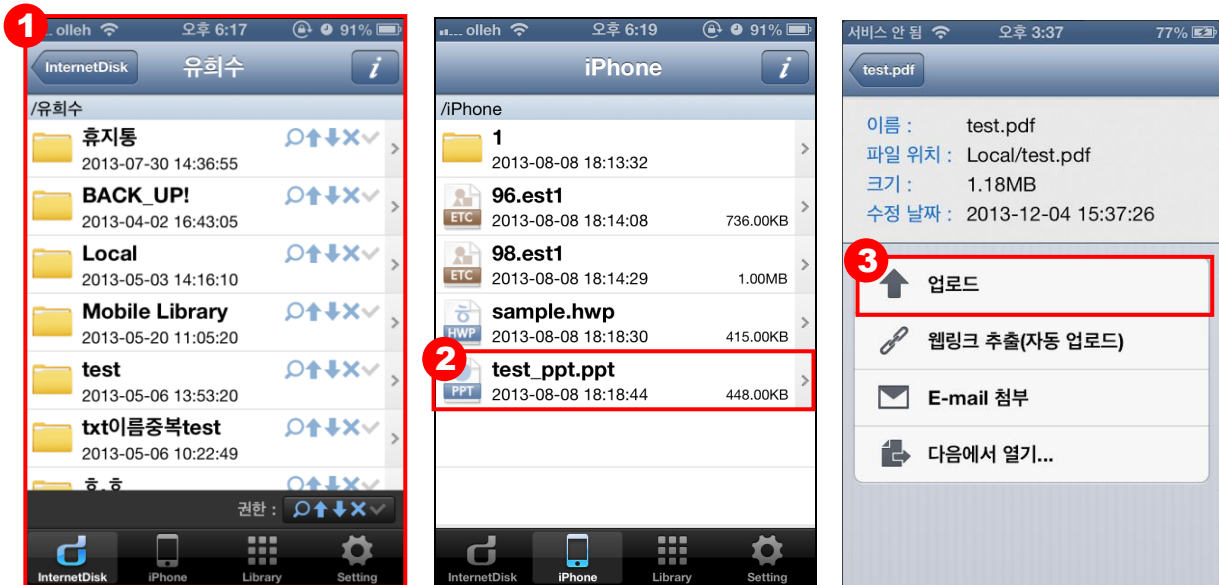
1
olleh 오후 6:17 91%
InternetDisk
유희수
i
/유희수
휴지통
2013-07-30 14:36:55
BACK_UP!
2013-04-02 16:43:05
Local
2013-05-03 14:16:10
Mobile Library
2013-05-20 11:05:20
test
2013-05-06 13:53:20
txt이름중복test
2013-05-06 10:22:49
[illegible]
권한 :
InternetDisk
iPhone
Library
Setting

olleh 오후 6:19 91%
iPhone
i
/iPhone
1
2013-08-08 18:13:32
ETC
96.est1
2013-08-08 18:14:08 736.00KB
ETC
98.est1
2013-08-08 18:14:29 1.00MB
HWP
sample.hwp
2013-08-08 18:18:30 415.00KB
2
PPT
test_ppt.ppt
2013-08-08 18:18:44 448.00KB
InternetDisk
iPhone
Library
Setting

서비스 안 됨 오후 3:37 77%
test.pdf
이름 : test.pdf
파일 위치 : Local/test.pdf
크기 : 1.18MB
수정 날짜 : 2013-12-04 15:37:26
3
업로드
웹링크 추출(자동 업로드)
E-mail 첨부
다음에서 열기...